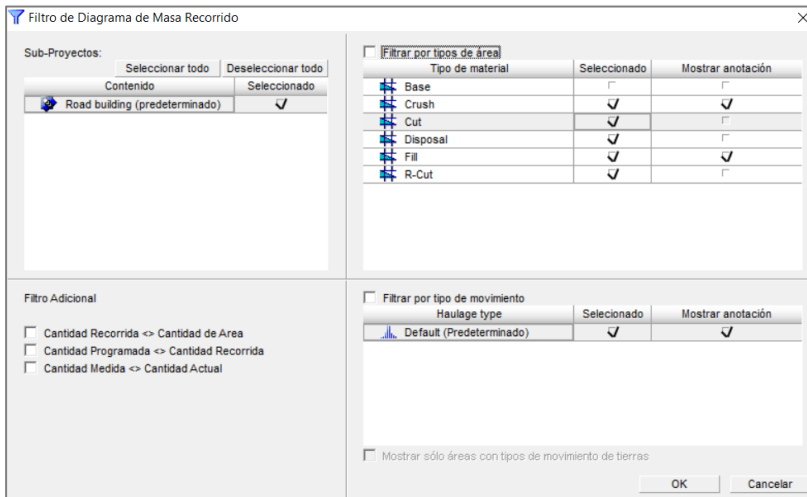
Filtro de Diagrama de Masa Recorrido

Sub-Proyectos:

Seleccionar todo | Deseleccionar todo

| Contenido | Seleccionado |
|---|---|
| Road building (predeterminado) | √ |

Filtrar por tipos de área

| Tipo de material | Seleccionado | Mostrar anotación |
|---|---|---|
| Base | | |
| Crush | √ | √ |
| Cut | √ | |
| Disposal | √ | |
| Fill | √ | √ |
| R-Cut | √ | |

Filtro Adicional

Cantidad Recorrida <> Cantidad de Area
Cantidad Programada <> Cantidad Recorrida
Cantidad Medida <> Cantidad Actual

Filtrar por tipo de movimiento

| Haulage type | Selecionado | Mostrar anotación |
|---|---|---|
| Default (Predeterminado) | √ | √ |

Mostrar sólo áreas con tipos de movimiento de tierras

OK Cancelar